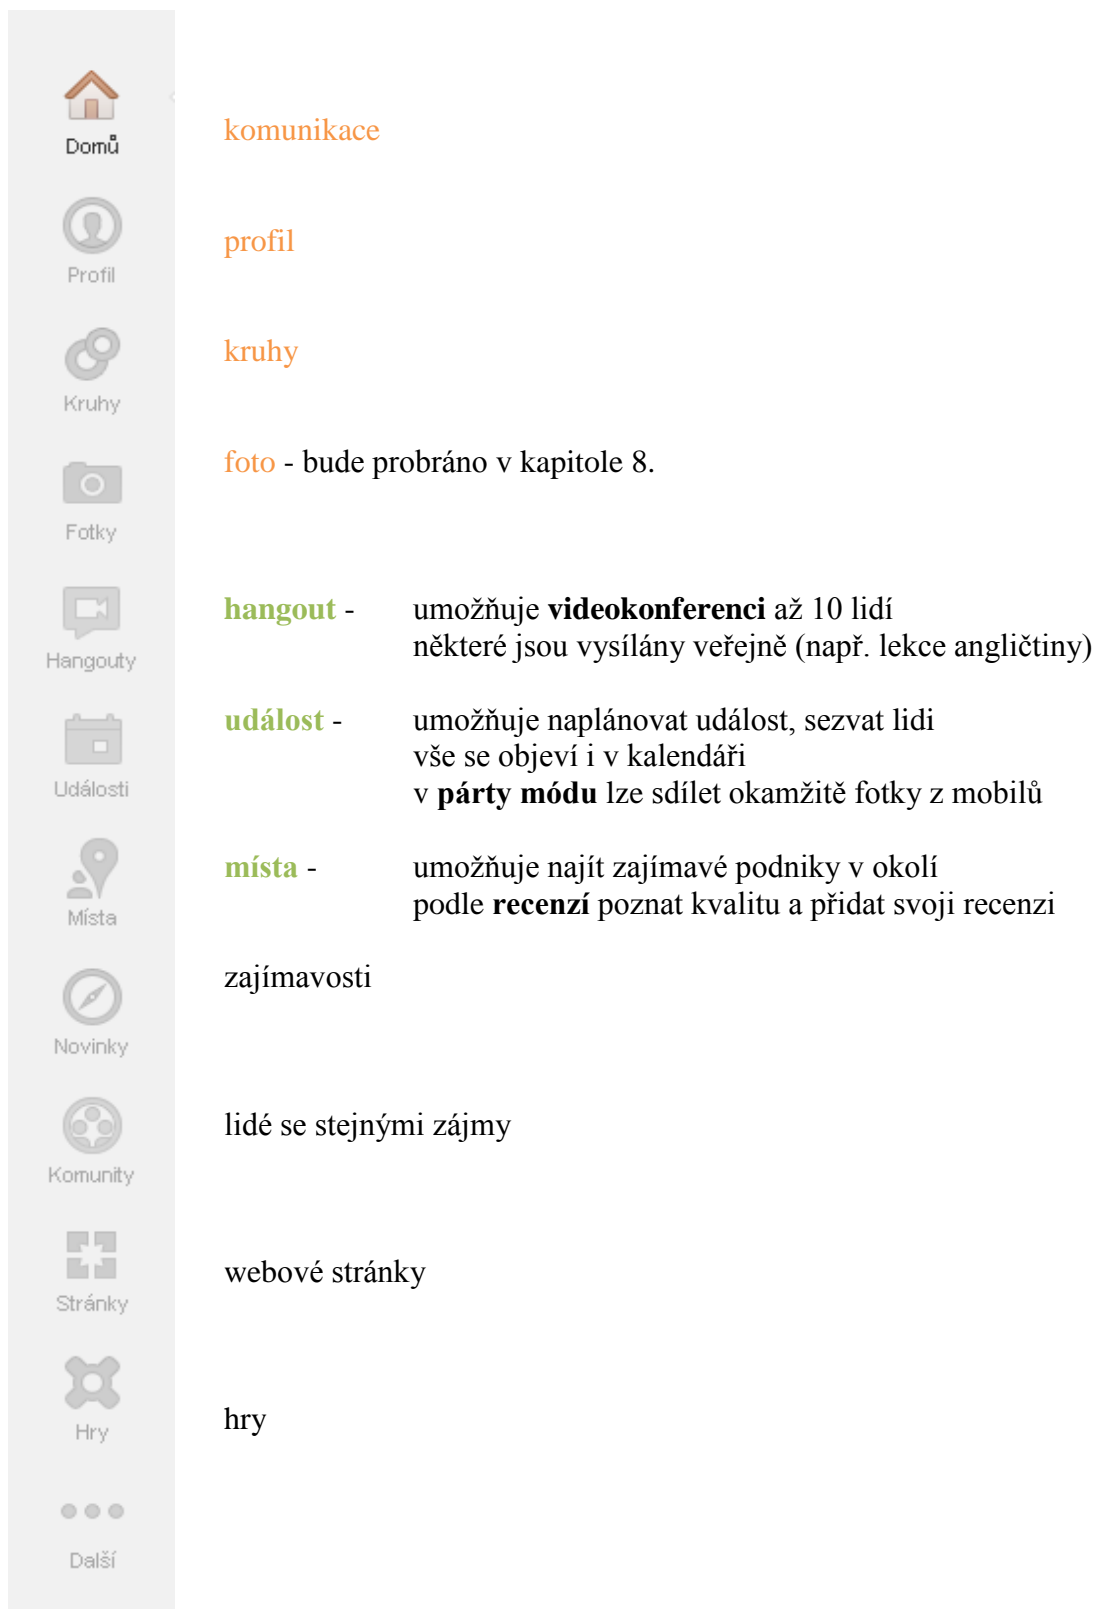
Domů

Profil

Kruhy

Fotky

Hangouty

Události

Místa

Novinky

Komunity

Stránky

Hry

Další

komunikace

profil

kruhy

foto - bude probráno v kapitole 8.

hangout - umožňuje **videokonferenci** až 10 lidí
některé jsou vysílány veřejně (např. lekce angličtiny)

událost - umožňuje naplánovat událost, sezvat lidi
vše se objeví i v kalendáři
v **párty módu** lze sdílet okamžitě fotky z mobilů

místa - umožňuje najít zajímavé podniky v okolí
podle **recenzí** poznat kvalitu a přidat svoji recenzi

zajímavosti

lidé se stejnými zájmy

webové stránky

hry